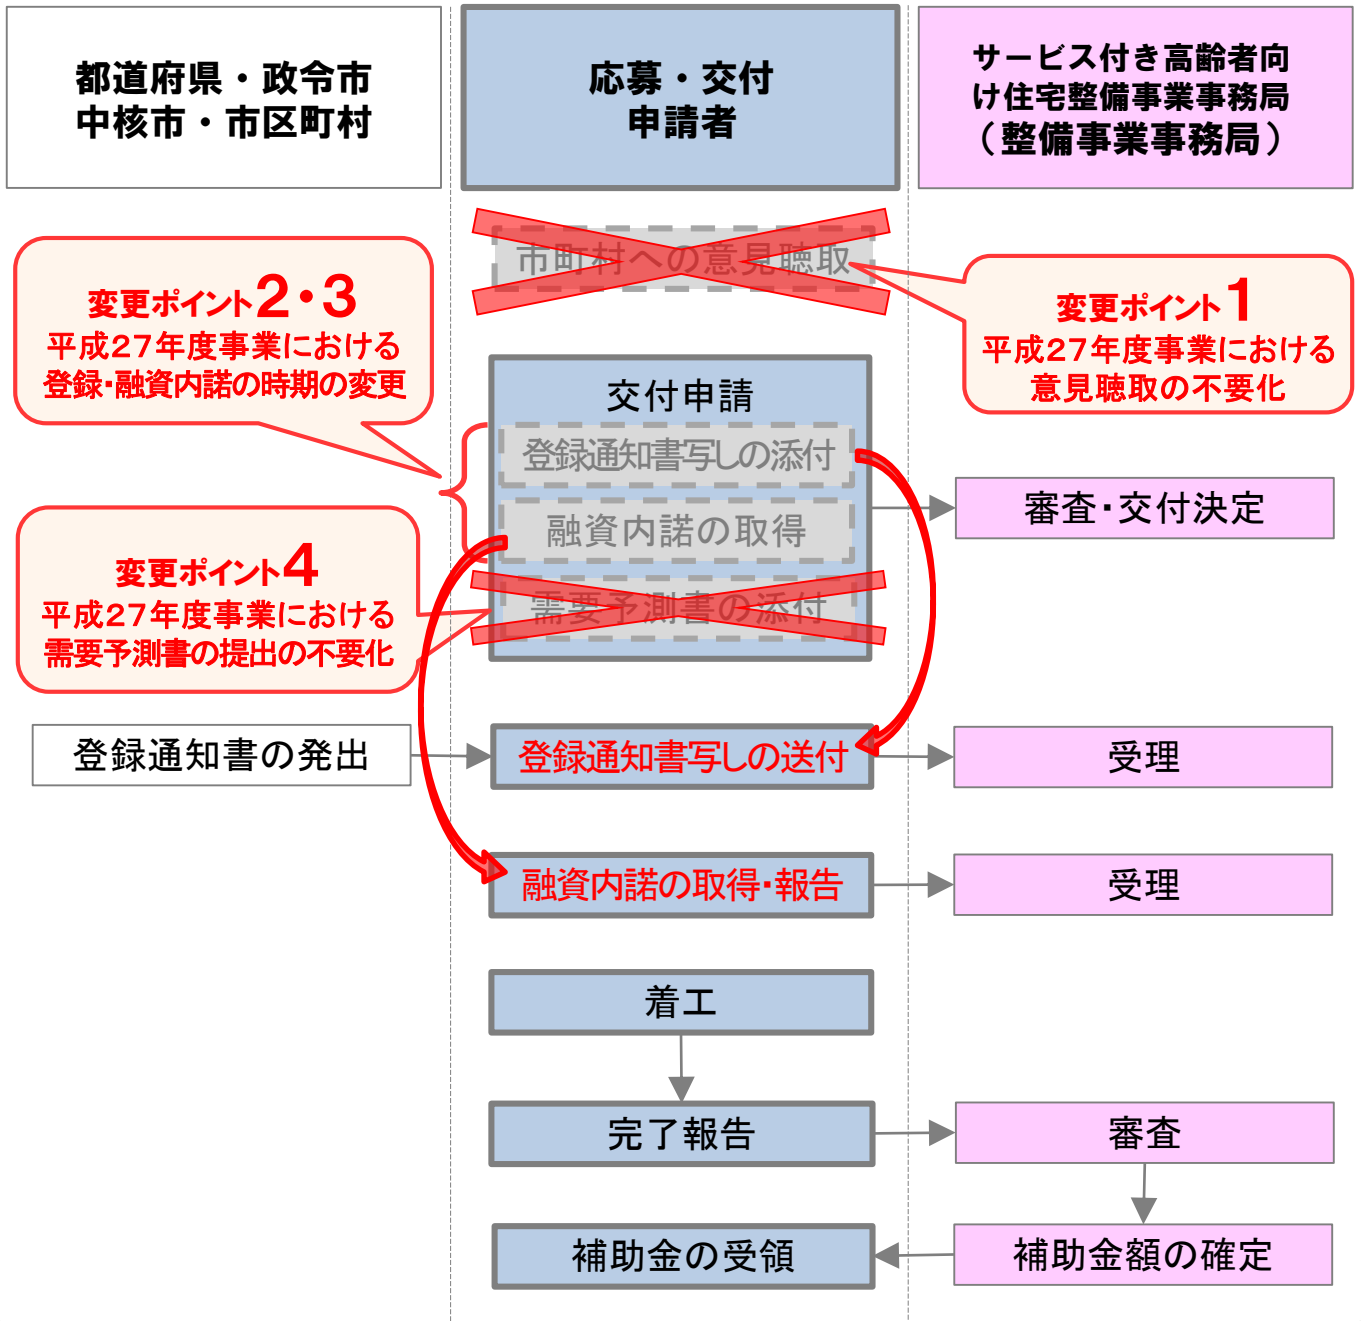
都道府県・政令市
中核市・市区町村

応募・交付
申請者

サービス付き高齢者向け住宅整備事業事務局
（整備事業事務局）

市町村への意見聴取

変更ポイント2・3
平成27年度事業における
登録･融資内諾の時期の変更

変更ポイント1
平成27年度事業における
意見聴取の不要化

交付申請

登録通知書写しの添付

融資内諾の取得

需要予測書の添付

審査･交付決定

変更ポイント4
平成27年度事業における
需要予測書の提出の不要化

登録通知書の発出

登録通知書写しの送付

受理

融資内諾の取得･報告

受理

着工

完了報告

審査

補助金の受領

補助金額の確定